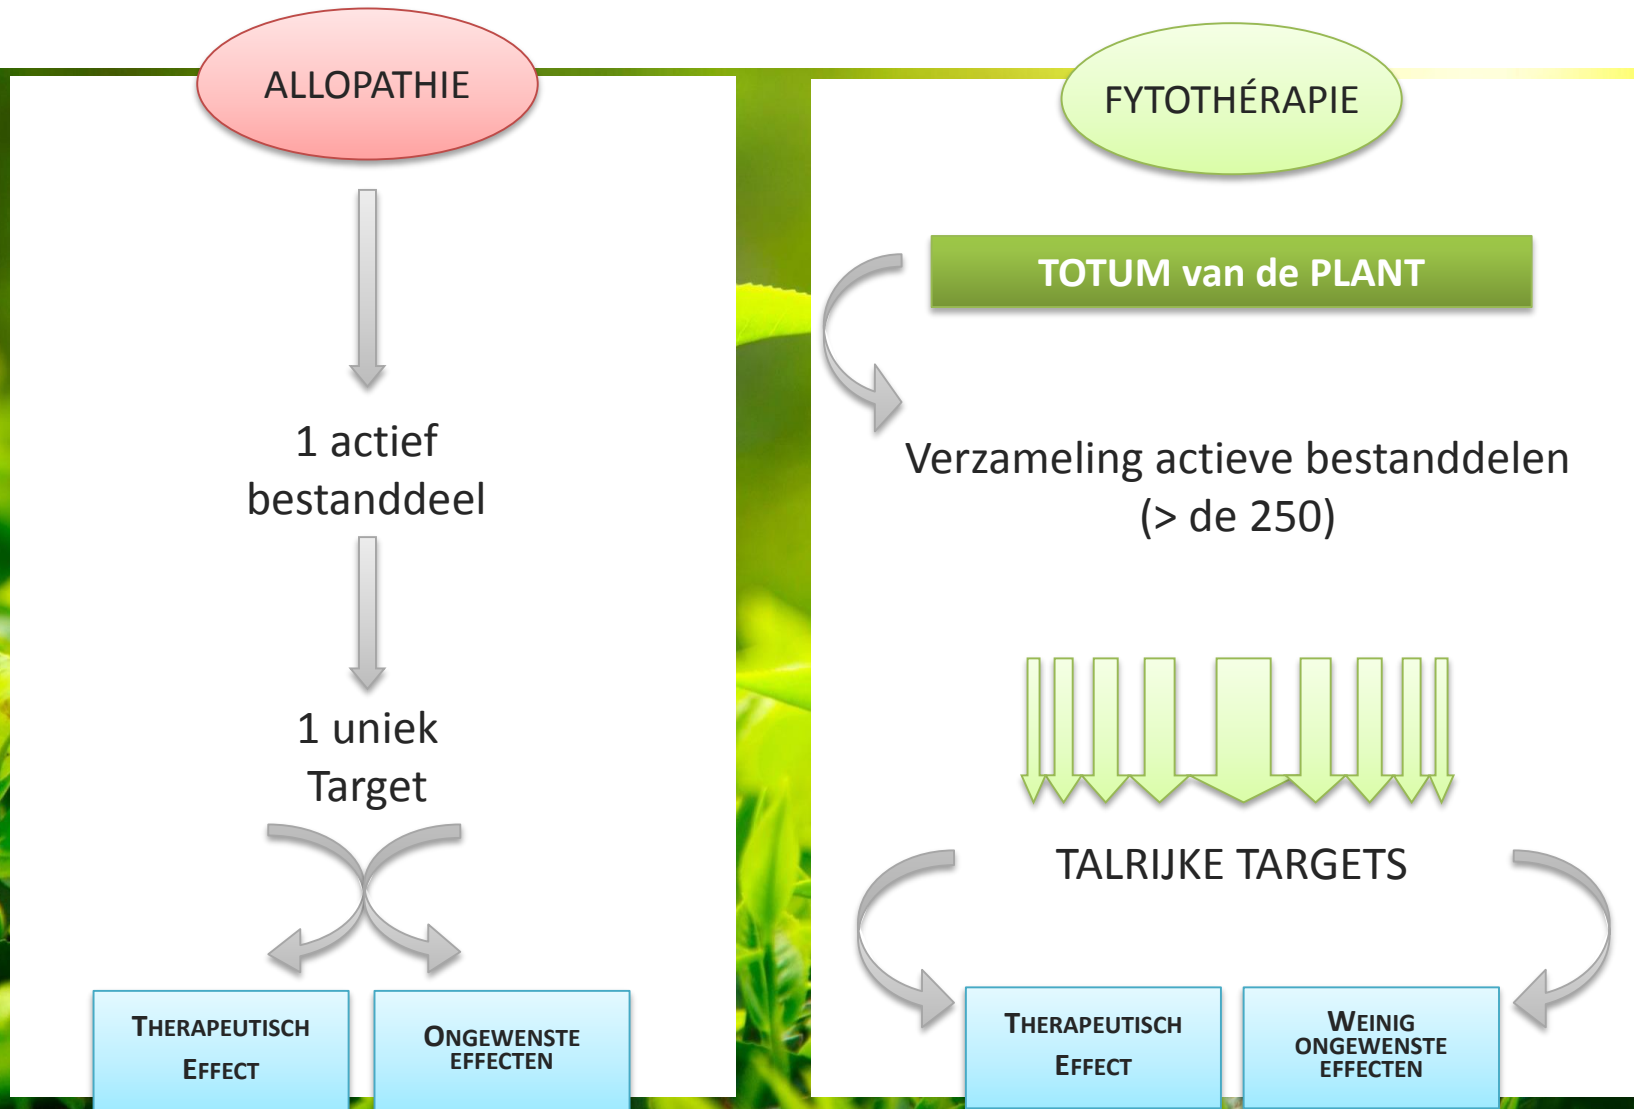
ALLOPATHIE

1 actief bestanddeel

1 uniek Target

THERAPEUTISCH EFFECT

ONGEWENSTE EFFECTEN

FYTOTHÉRAPIE

TOTUM van de PLANT

Verzameling actieve bestanddelen (> de 250)

TALRIJKE TARGETS

THERAPEUTISCH EFFECT

WEINIG ONGEWENSTE EFFECTEN